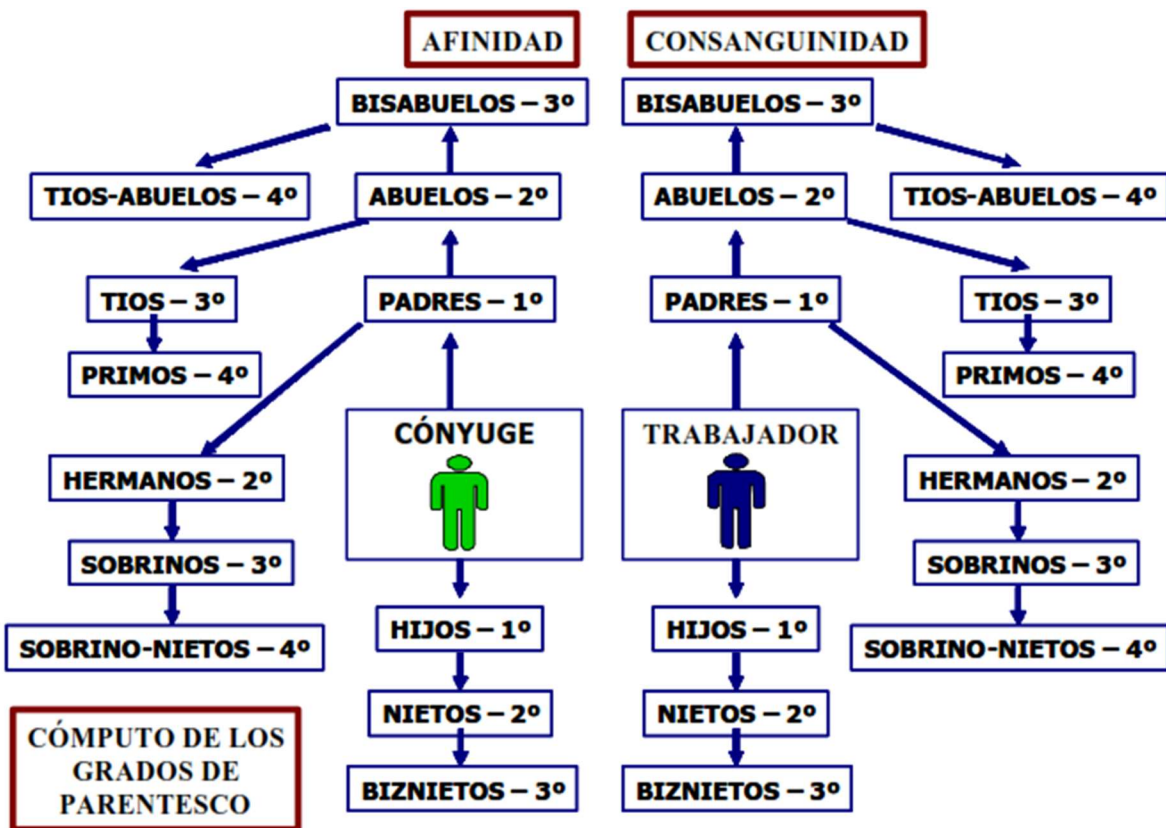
AFINIDAD

CONSANGUINIDAD

BISABUELOS – 3º

BISABUELOS – 3º

TIOS-ABUELOS – 4º

ABUELOS – 2º

ABUELOS – 2º

TIOS-ABUELOS – 4º

TIOS – 3º

PADRES – 1º

PADRES – 1º

TIOS – 3º

PRIMOS – 4º

PRIMOS – 4º

CÓNYUGE

TRABAJADOR

HERMANOS – 2º

HERMANOS – 2º

SOBRINOS – 3º

SOBRINOS – 3º

SOBRINO-NIETOS – 4º

HIJOS – 1º

HIJOS – 1º

SOBRINO-NIETOS – 4º

NIETOS – 2º

NIETOS – 2º

CÓMPUTO DE LOS GRADOS DE PARENTESCO

BIZNIETOS – 3º

BIZNIETOS – 3º